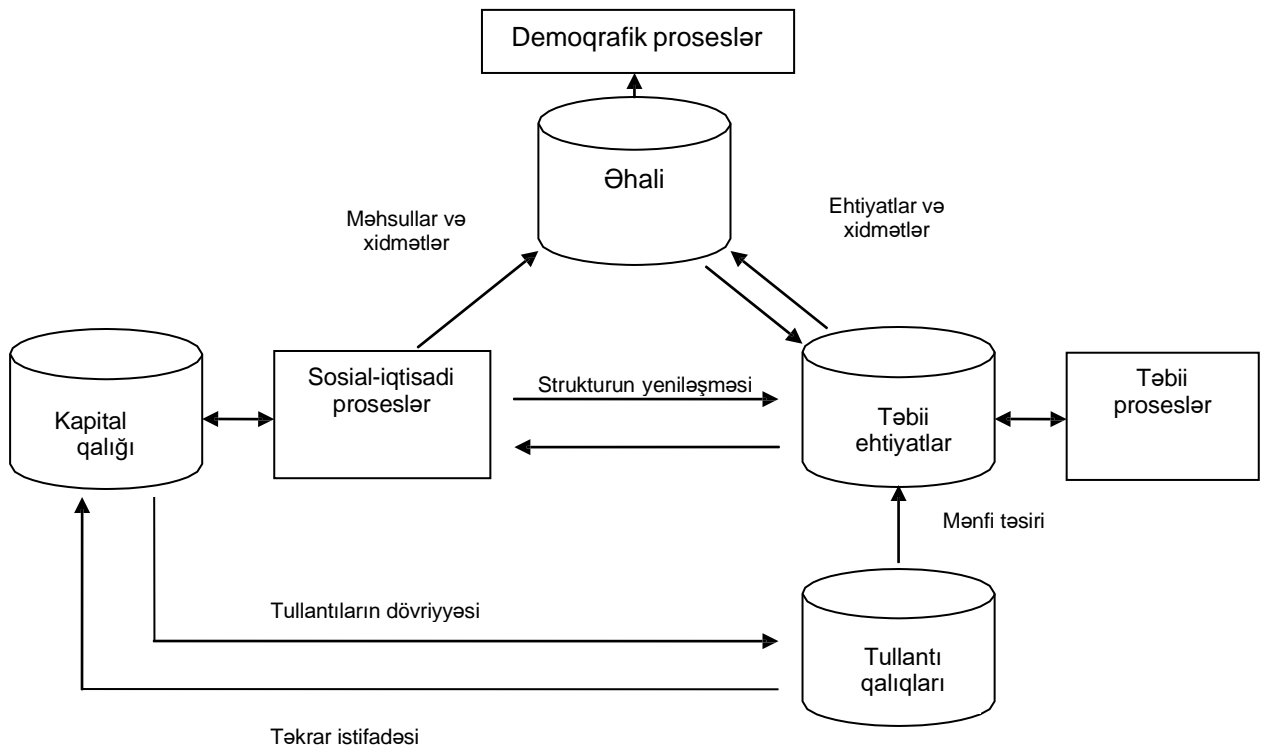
Demoqrafik proseslər

Əhali

Məhsullar və xidmətlər

Ehtiyatlar və xidmətlər

Kapital qalığı

Sosial-iqtisadi proseslər

Strukturun yeniləşməsi

Təbii ehtiyatlar

Təbii proseslər

Mənfi təsiri

Tullantıların dövriyyəsi

Tullantı qalıqları

Təkrar istifadəsi